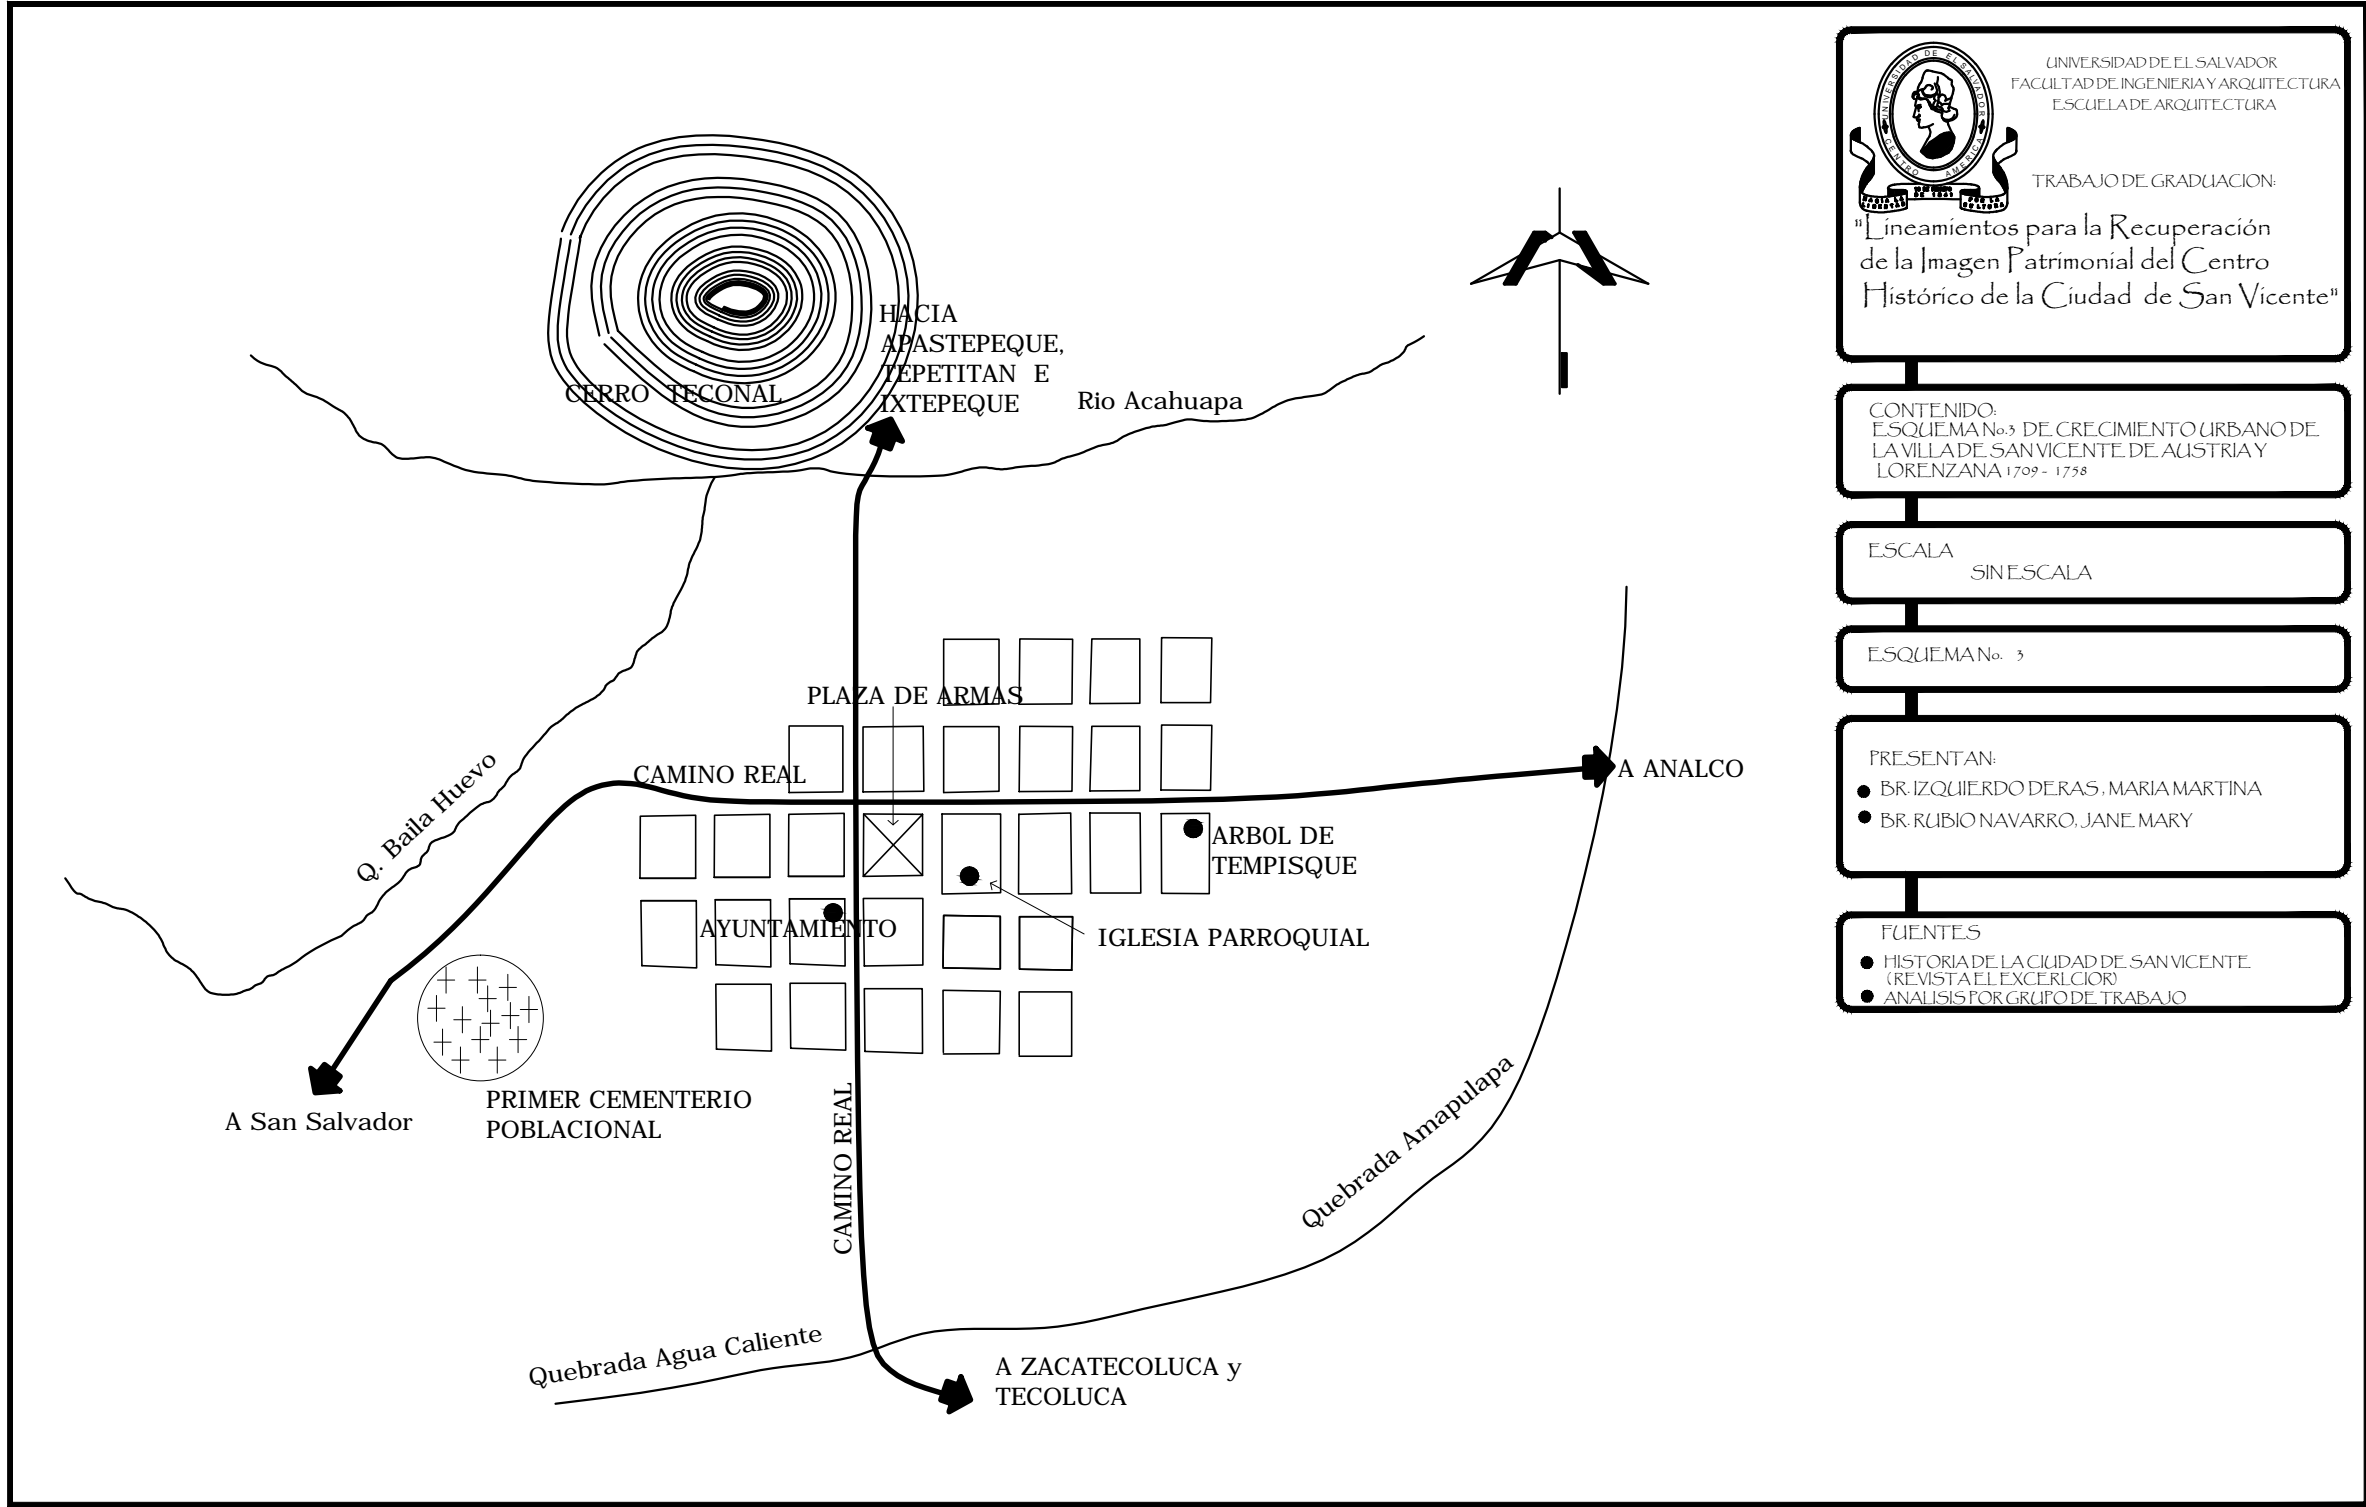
CERRO TECONAL

HACIA APASTEPEQUE, TEPETITAN E IXTEPEQUE

Rio Acahuapa

PLAZA DE ARMAS

CAMINO REAL

A ANALCO

Q. Baila Huevo

ARBOL DE TEMPISQUE

AYUNTAMIENTO

IGLESIA PARROQUIAL

A San Salvador

PRIMER CEMENTERIO POBLACIONAL

CAMINO REAL

Quebrada Amapulapa

Quebrada Agua Caliente

A ZACATECOLUCA y TECOLUCA

UNIVERSIDAD DE EL SALVADOR
FACULTAD DE INGENIERIA Y ARQUITECTURA
ESCUELA DE ARQUITECTURA

TRABAJO DE GRADUACION:

"Lineamientos para la Recuperación de la Imagen Patrimonial del Centro Histórico de la Ciudad de San Vicente"

CONTENIDO:
ESQUEMA No.3 DE CRECIMIENTO URBANO DE LA VILLA DE SAN VICENTE DE AUSTRIA Y LORENZANA 1709 - 1758

ESCALA
SIN ESCALA

ESQUEMA No. 3

PRESENTAN:
BR. IZQUIERDO DERAS , MARIA MARTINA
BR. RUBIO NAVARRO, JANE MARY

FUENTES
HISTORIA DE LA CIUDAD DE SAN VICENTE (REVISTA EL EXCERLCIOR)
ANALISIS POR GRUPO DE TRABAJO